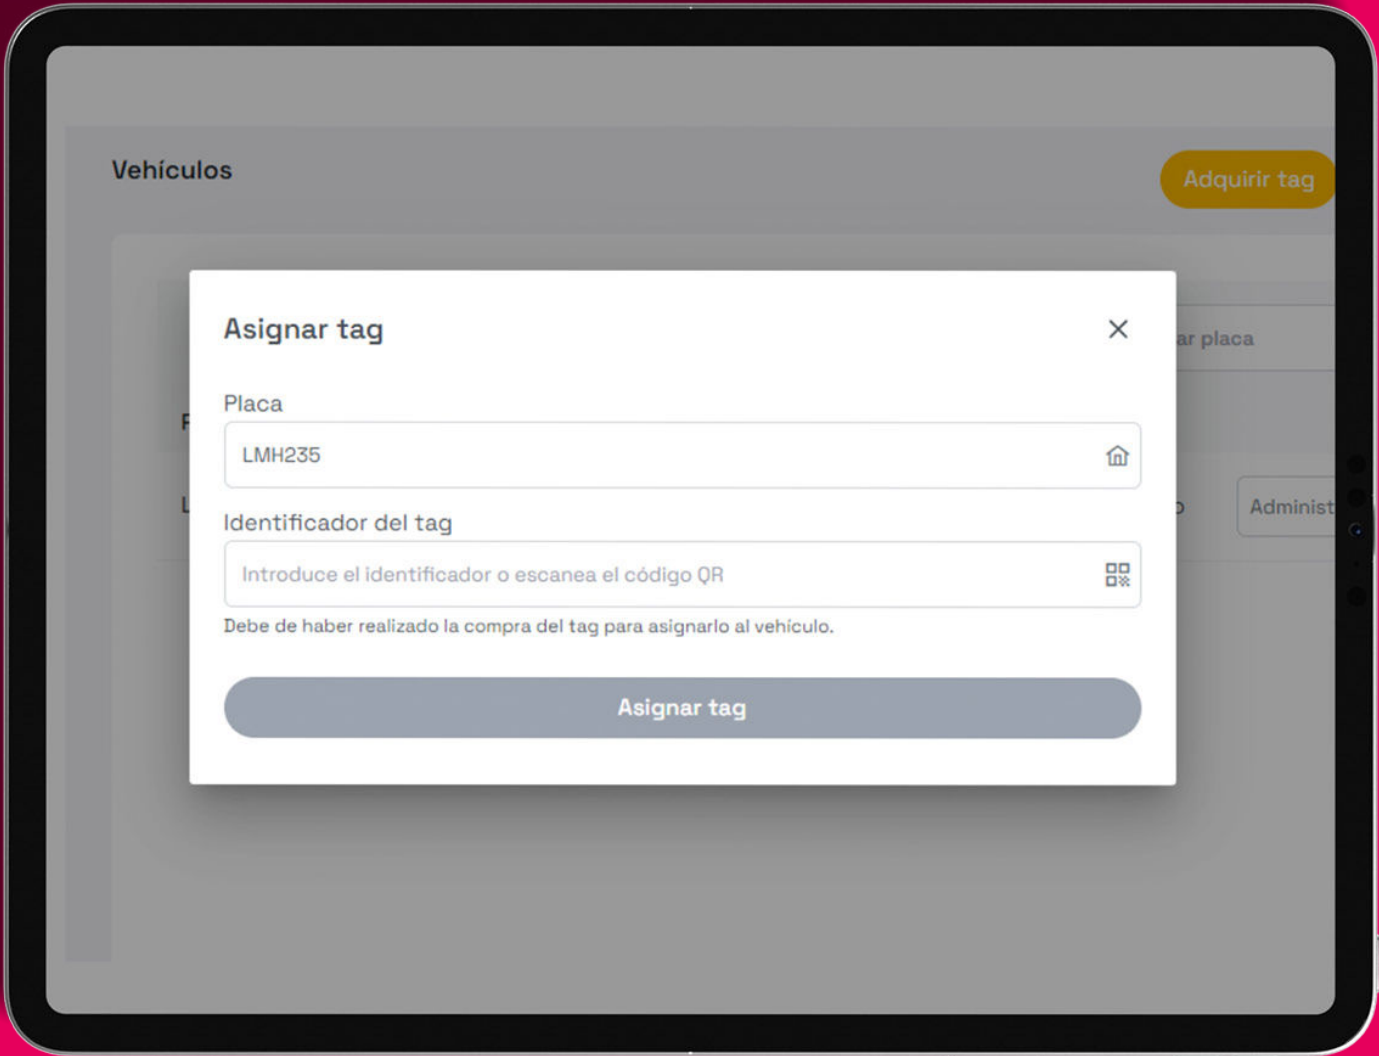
Vehículos

Adquirir tag

ar placa

Administ

Asignar tag

Placa

LMH235

Identificador del tag

Introduce el identificador o escanea el código QR

Debe de haber realizado la compra del tag para asignarlo al vehículo.

Asignar tag